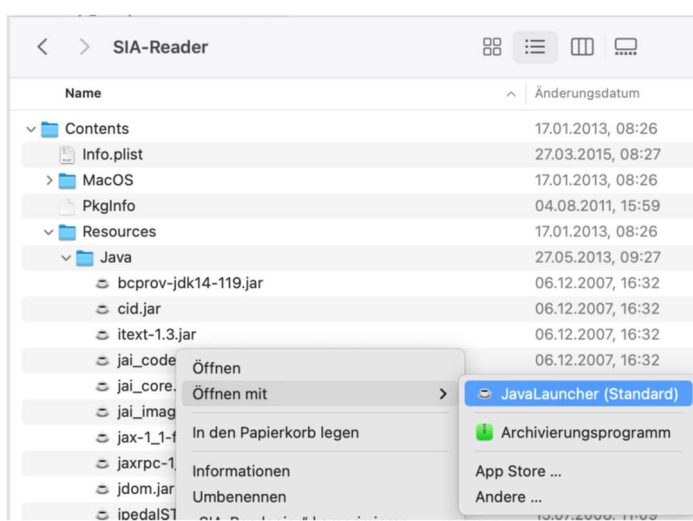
SIA-Reader

| Name | Änderungsdatum |
|---|---|
| Contents | 17.01.2013, 08:26 |
| Info.plist | 27.03.2015, 08:27 |
| MacOS | 17.01.2013, 08:26 |
| PkgInfo | 04.08.2011, 15:59 |
| Resources | 17.01.2013, 08:26 |
| Java | 27.05.2013, 09:27 |
| bcprov-jdk14-119.jar | 06.12.2007, 16:32 |
| cid.jar | 06.12.2007, 16:32 |
| itext-1.3.jar | 06.12.2007, 16:32 |
| jai_code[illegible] | 06.12.2007, 16:32 |
| jai_core.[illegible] | |
| jai_imag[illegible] | |
| jax-1_1-f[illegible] | |
| jaxrpc-1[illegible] | |
| jdom.jar | |
| jpedalST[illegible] | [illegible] |

Öffnen
Öffnen mit
In den Papierkorb legen
Informationen
Umbenennen

JavaLauncher (Standard)
Archivierungsprogramm
App Store ...
Andere ...